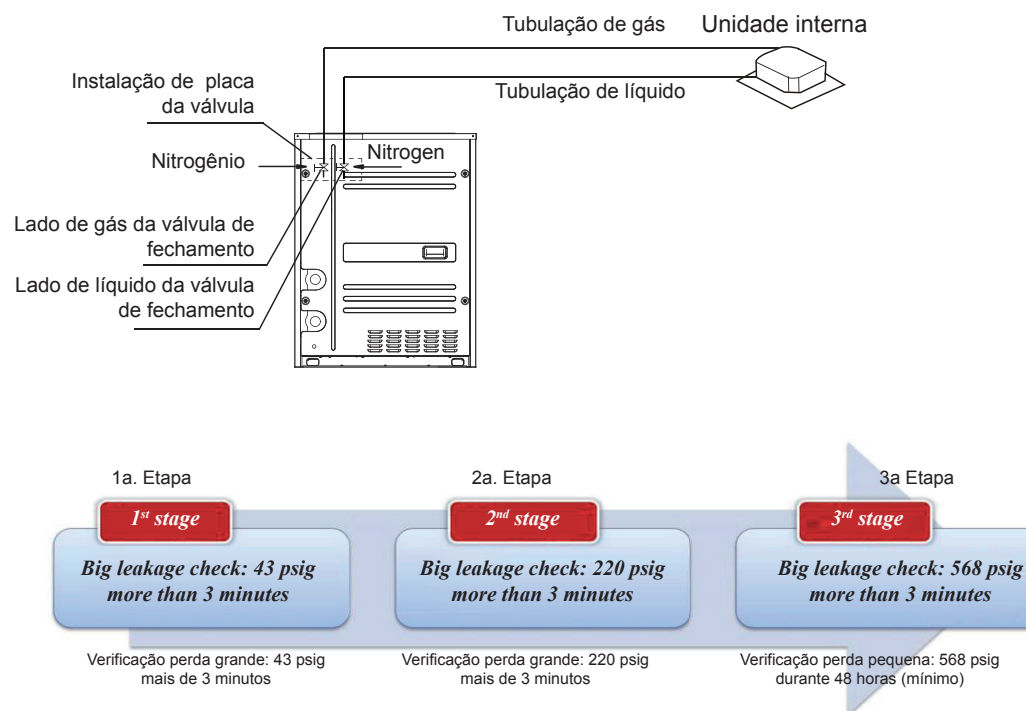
Tubulação de gás

Unidade interna

Instalação de placa da válvula

Tubulação de líquido

Nitrogênio

Nitrogen

Lado de gás da válvula de fechamento

Lado de líquido da válvula de fechamento

1a. Etapa

$1^{st}$ stage

Big leakage check: 43 psig more than 3 minutes

Verificação perda grande: 43 psig mais de 3 minutos

2a. Etapa

$2^{nd}$ stage

Big leakage check: 220 psig more than 3 minutes

Verificação perda grande: 220 psig mais de 3 minutos

3a Etapa

$3^{rd}$ stage

Big leakage check: 568 psig more than 3 minutes

Verificação perda pequena: 568 psig durante 48 horas (mínimo)